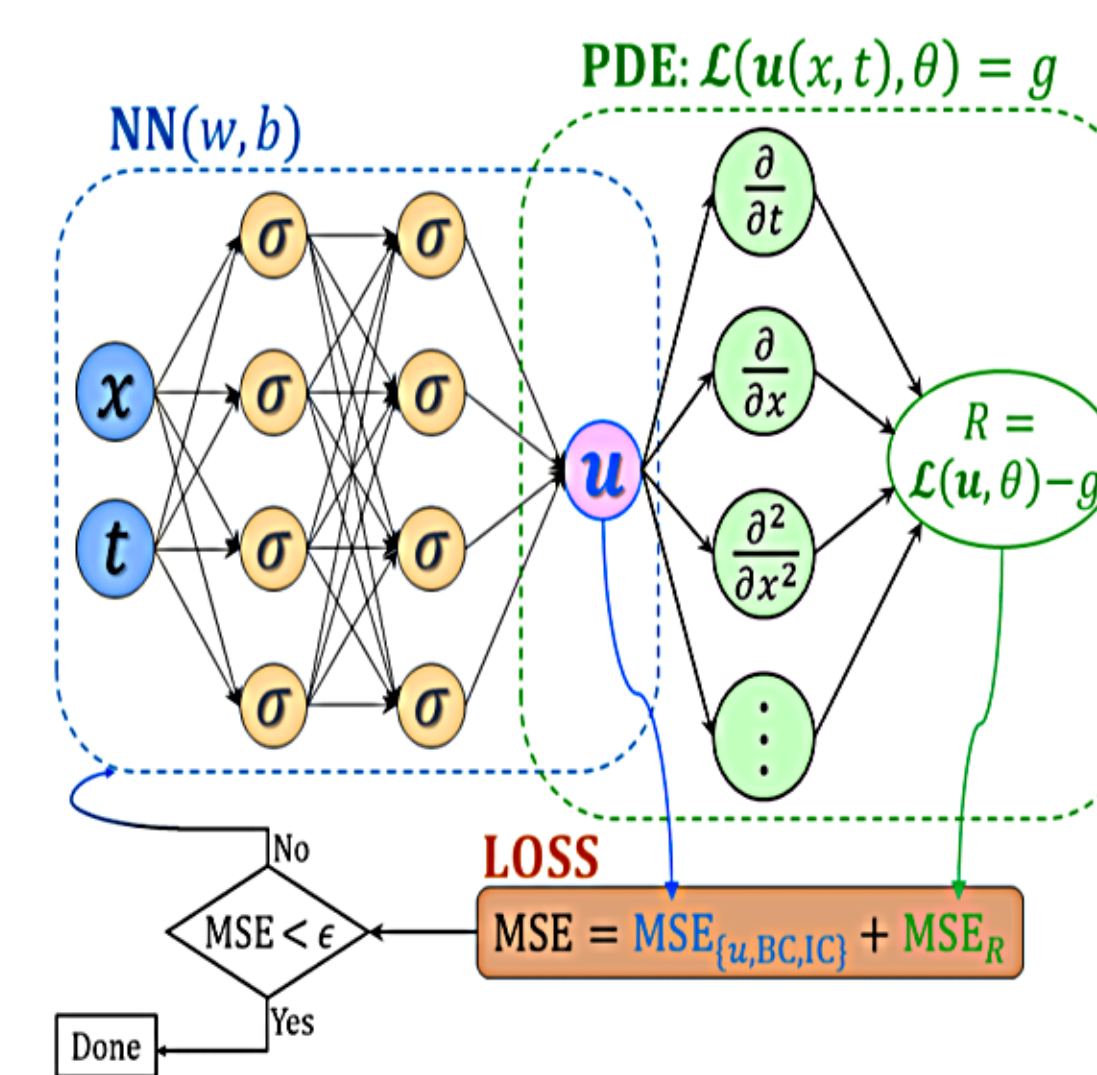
PDE: $\mathcal{L}(u(x,t),\theta) = g$

NN$(w, b)$

$x$

$t$

$\sigma$ $\sigma$ $\sigma$ $\sigma$

$\sigma$ $\sigma$ $\sigma$ $\sigma$

$u$

$\frac{\partial}{\partial t}$

$\frac{\partial}{\partial x}$

$\frac{\partial^2}{\partial x^2}$

$\vdots$

$R = \mathcal{L}(u,\theta) - g$

No

LOSS

MSE $< \epsilon$

MSE $=$ MSE$_{\{u,BC,IC\}}$ $+$ MSE$_R$

Yes

Done